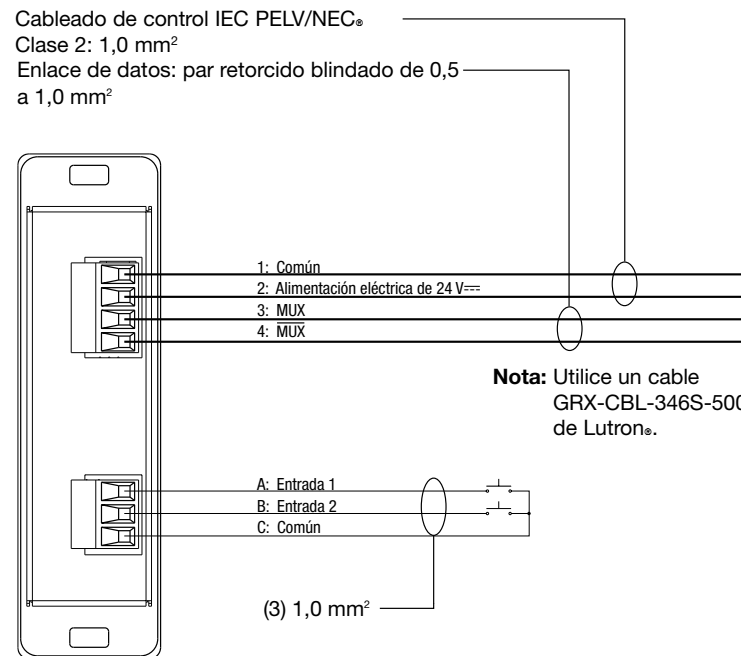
Cableado de control IEC PELV/NEC®
Clase 2: 1,0 mm$^2$
Enlace de datos: par retorcido blindado de 0,5 a 1,0 mm$^2$

1: Común
2: Alimentación eléctrica de 24 V⎓
3: MUX
4: $\overline{MUX}$

Nota: Utilice un cable GRX-CBL-346S-500 de Lutron®.

A: Entrada 1
B: Entrada 2
C: Común

(3) 1,0 mm$^2$